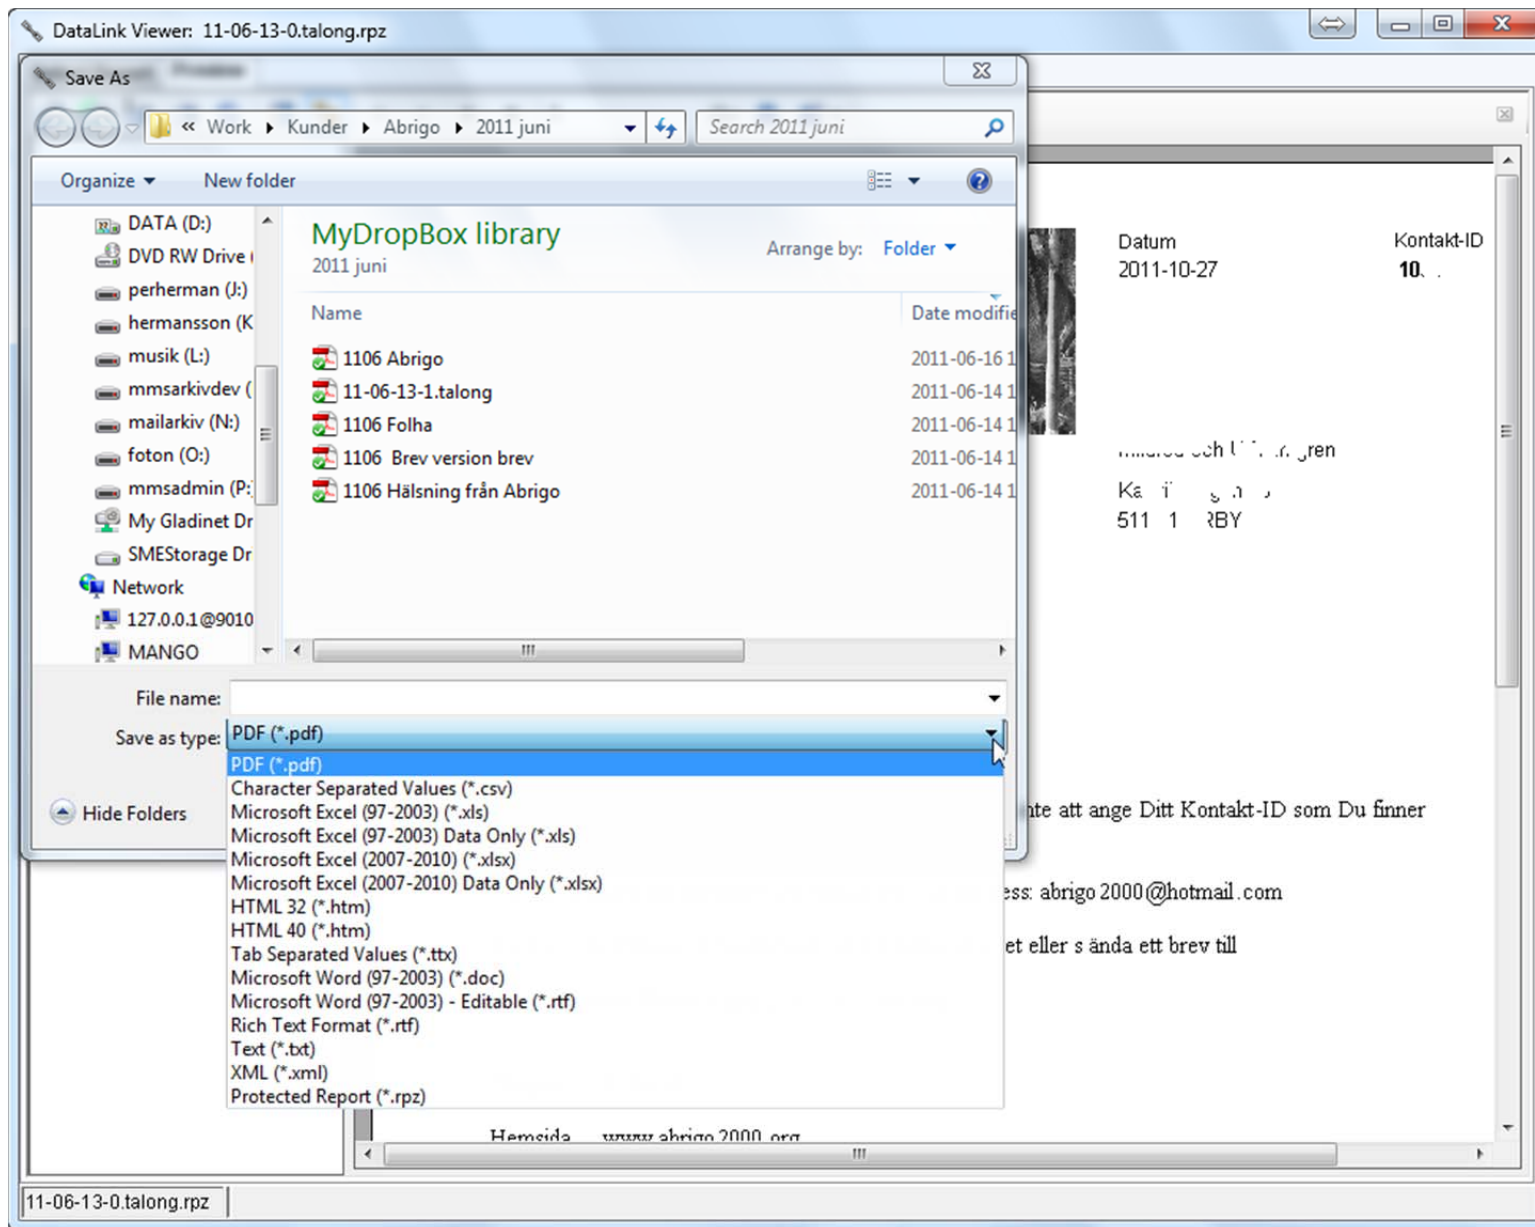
DataLink Viewer: 11-06-13-0.talong.rpz

Save As

« Work ▸ Kunder ▸ Abrigo ▸ 2011 juni

Search 2011 juni

Organize ▾ New folder

DATA (D:)
DVD RW Drive (
perherman (J:)
hermansson (K
musik (L:)
mmsarkivdev (
mailarkiv (N:)
foton (O:)
mmsadmin (P:
My Gladinet Dr
SMEStorage Dr
Network
127.0.0.1@9010
MANGO

MyDropBox library
2011 juni

Arrange by: Folder ▾

| Name | Date modifie |
|---|---|
| 1106 Abrigo | 2011-06-16 1 |
| 11-06-13-1.talong | 2011-06-14 1 |
| 1106 Folha | 2011-06-14 1 |
| 1106 Brev version brev | 2011-06-14 1 |
| 1106 Hälsning från Abrigo | 2011-06-14 1 |

File name:
Save as type: PDF (*.pdf)

PDF (*.pdf)
Character Separated Values (*.csv)
Microsoft Excel (97-2003) (*.xls)
Microsoft Excel (97-2003) Data Only (*.xls)
Microsoft Excel (2007-2010) (*.xlsx)
Microsoft Excel (2007-2010) Data Only (*.xlsx)
HTML 32 (*.htm)
HTML 40 (*.htm)
Tab Separated Values (*.ttx)
Microsoft Word (97-2003) (*.doc)
Microsoft Word (97-2003) - Editable (*.rtf)
Rich Text Format (*.rtf)
Text (*.txt)
XML (*.xml)
Protected Report (*.rpz)

Hide Folders

Datum
2011-10-27

Kontakt-ID
10. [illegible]

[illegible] och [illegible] ren
Ka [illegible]
511 1 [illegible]BY

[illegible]nte att ange Ditt Kontakt-ID som Du finner

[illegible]ess: abrigo 2000@hotmail.com

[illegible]et eller s ända ett brev till

Hemsida www.abrigo2000.org

11-06-13-0.talong.rpz